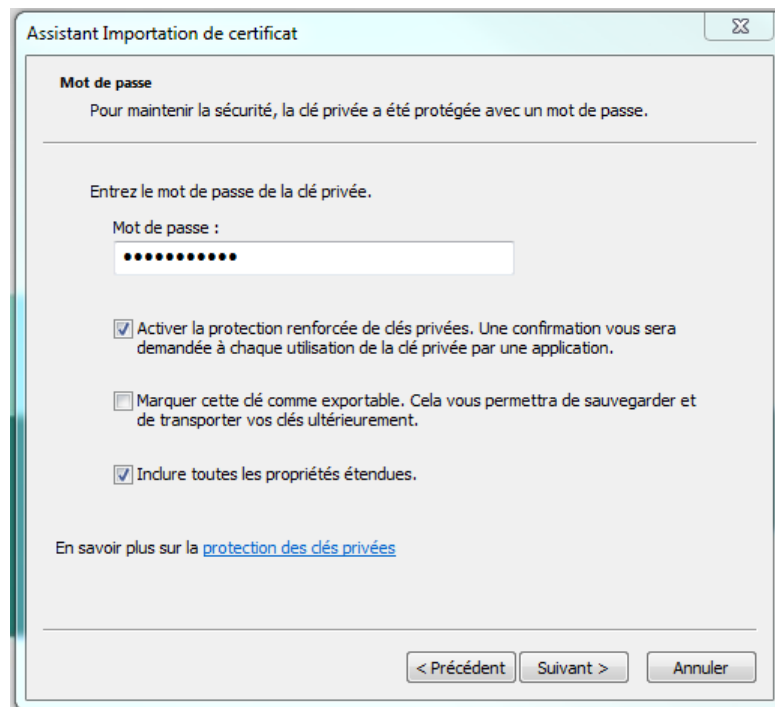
Assistant Importation de certificat

Mot de passe

Pour maintenir la sécurité, la clé privée a été protégée avec un mot de passe.

Entrez le mot de passe de la clé privée.

Mot de passe :

•••••••••••

Activer la protection renforcée de clés privées. Une confirmation vous sera demandée à chaque utilisation de la clé privée par une application.

Marquer cette clé comme exportable. Cela vous permettra de sauvegarder et de transporter vos clés ultérieurement.

Inclure toutes les propriétés étendues.

En savoir plus sur la protection des clés privées

< Précédent Suivant > Annuler